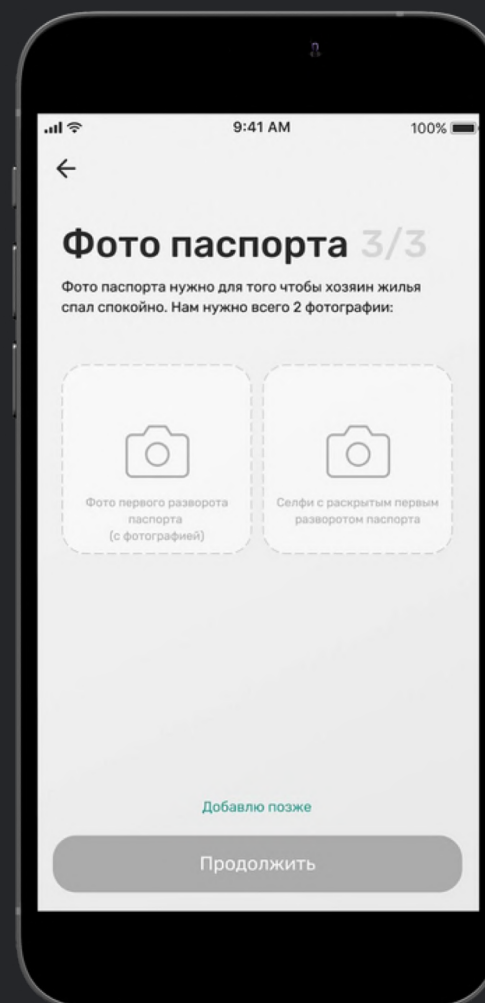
9:41 AM

100%

←

Фото паспорта 3/3

Фото паспорта нужно для того чтобы хозяин жилья спал спокойно. Нам нужно всего 2 фотографии:

Фото первого разворота паспорта (с фотографией)

Селфи с раскрытым первым разворотом паспорта

Добавлю позже

Продолжить